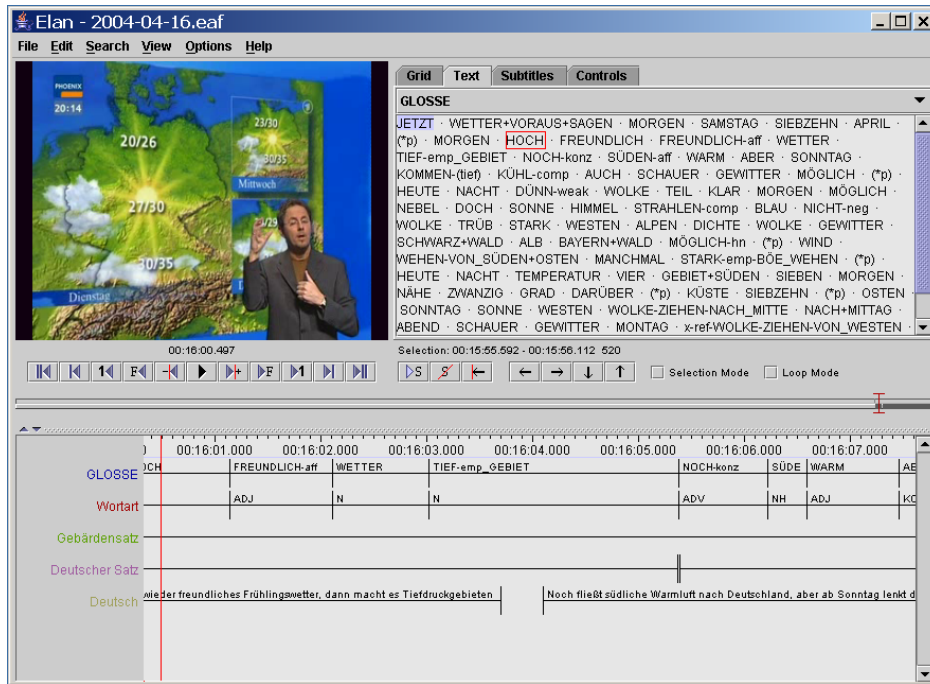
Elan - 2004-04-16.eaf

File Edit Search View Options Help

PHOENIX
20:14
20/26
23/30
30/35
Mittwoch
27/30
29
30/35
Dienstag

Grid Text Subtitles Controls

GLOSSE

JETZT · WETTER+VORAUS+SAGEN · MORGEN · SAMSTAG · SIEBZEHN · APRIL · (*p) · MORGEN · HOCH · FREUNDLICH · FREUNDLICH-aff · WETTER · TIEF-emp_GEBIET · NOCH-konz · SÜDEN-aff · WARM · ABER · SONNTAG · KOMMEN-(tief) · KÜHL-comp · AUCH · SCHAUER · GEWITTER · MÖGLICH · (*p) · HEUTE · NACHT · DÜNN-weak · WOLKE · TEIL · KLAR · MORGEN · MÖGLICH · NEBEL · DOCH · SONNE · HIMMEL · STRAHLEN-comp · BLAU · NICHT-neg · WOLKE · TRÜB · STARK · WESTEN · ALPEN · DICHTE · WOLKE · GEWITTER · SCHWARZ+WALD · ALB · BAYERN+WALD · MÖGLICH-hn · (*p) · WIND · WEHEN-VON_SÜDEN+OSTEN · MANCHMAL · STARK-emp-BÖE_WEHEN · (*p) · HEUTE · NACHT · TEMPERATUR · VIER · GEBIET+SÜDEN · SIEBEN · MORGEN · NÄHE · ZWANZIG · GRAD · DARÜBER · (*p) · KÜSTE · SIEBZEHN · (*p) · OSTEN · SONNTAG · SONNE · WESTEN · WOLKE-ZIEHEN-NACH_MITTE · NACH+MITTAG · ABEND · SCHAUER · GEWITTER · MONTAG · x-ref-WOLKE-ZIEHEN-VON_WESTEN ·

00:16:00.497

Selection: 00:15:55.592 - 00:15:56.112 520

S F1 Selection Mode Loop Mode

00:16:01.000 00:16:02.000 00:16:03.000 00:16:04.000 00:16:05.000 00:16:06.000 00:16:07.000

GLOSSE
OCH FREUNDLICH-aff WETTER TIEF-emp_GEBIET NOCH-konz SÜDE WARM AB

Wortart
ADJ N N ADV NH ADJ KO

Gebärdensatz

Deutscher Satz

Deutsch
wieder freundliches Frühlingswetter, dann macht es Tiefdruckgebieten
Noch fließt südliche Warmluft nach Deutschland, aber ab Sonntag lenkt d